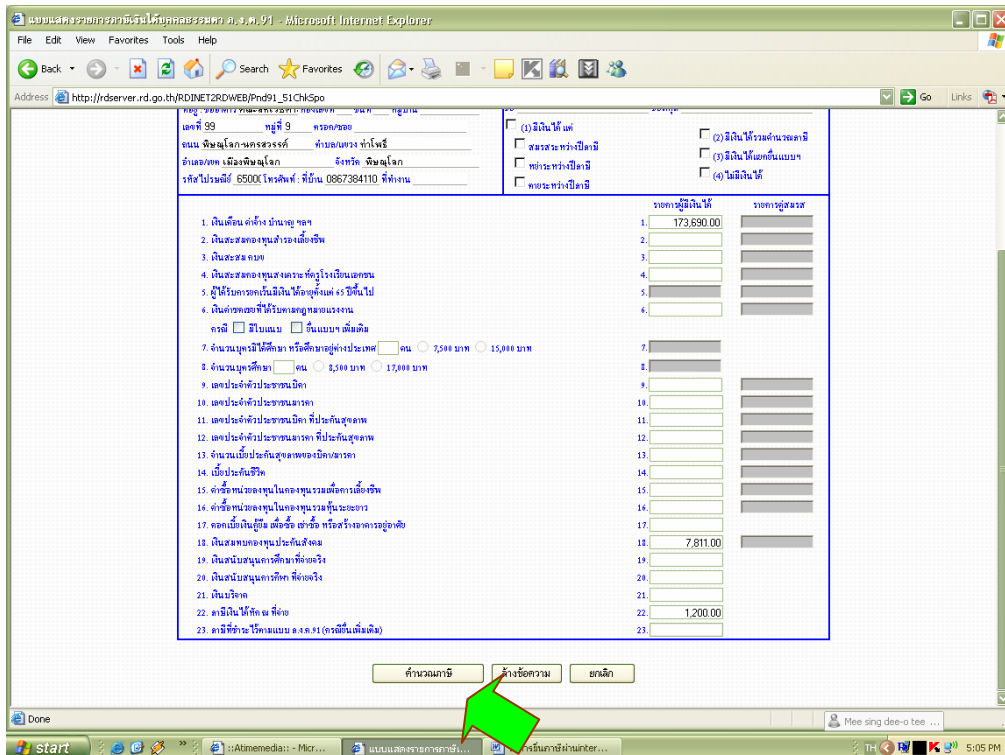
แบบแสดงรายการภาษีเงินได้บุคคลธรรมดา ภ.ง.ด.91 - Microsoft Internet Explorer

File Edit View Favorites Tools Help

Back Search Favorites

Address http://rdserver.rd.go.th/RDINET2RDWEB/Pnd91_51ChkSpo Go Links

เลขที่ 99 หมู่ที่ 9 ตรอก/ซอย
ถนน พิษณุโลก-นครสวรรค์ ตำบล/แขวง ท่าโพธิ์
อำเภอ/เขต เมืองพิษณุโลก จังหวัด พิษณุโลก
รหัสไปรษณีย์ 65000 โทรศัพท์ : ที่บ้าน 0867384110 ที่ทำงาน

(1) มีเงินได้แต่
สมรสระหว่างปีภาษี
หย่าระหว่างปีภาษี
ตายระหว่างปีภาษี
(2) มีเงินได้รวมคำนวณภาษี
(3) มีเงินได้แยกยื่นแบบฯ
(4) ไม่มีเงินได้

รายการผู้มีเงินได้ รายการคู่สมรส

1. เงินเดือน ค่าจ้าง บำนาญ ฯลฯ 1. 173,690.00
2. เงินสะสมกองทุนสำรองเลี้ยงชีพ 2.
3. เงินสะสม กบข 3.
4. เงินสะสมกองทุนสงเคราะห์ครูโรงเรียนเอกชน 4.
5. ผู้ได้รับการยกเว้นมีเงินได้อายุตั้งแต่ 65 ปีขึ้นไป 5.
6. เงินค่าชดเชยที่ได้รับตามกฎหมายแรงงาน 6.
กรณี มีใบแนบ ยื่นแบบฯ เพิ่มเติม
7. จำนวนบุตรมีได้ศึกษา หรือศึกษาอยู่ต่างประเทศ คน 7,500 บาท 15,000 บาท 7.
8. จำนวนบุตรศึกษา คน 8,500 บาท 17,000 บาท 8.
9. เลขประจำตัวประชาชนบิดา 9.
10. เลขประจำตัวประชาชนมารดา 10.
11. เลขประจำตัวประชาชนบิดา ที่ประกันสุขภาพ 11.
12. เลขประจำตัวประชาชนมารดา ที่ประกันสุขภาพ 12.
13. จำนวนเบี้ยประกันสุขภาพของบิดา/มารดา 13.
14. เบี้ยประกันชีวิต 14.
15. ค่าซื้อหน่วยลงทุนในกองทุนรวมเพื่อการเลี้ยงชีพ 15.
16. ค่าซื้อหน่วยลงทุนในกองทุนรวมหุ้นระยะยาว 16.
17. ดอกเบี้ยเงินกู้ยืม เพื่อซื้อ เช่าซื้อ หรือสร้างอาคารอยู่อาศัย 17.
18. เงินสมทบกองทุนประกันสังคม 18. 7,811.00
19. เงินสนับสนุนการศึกษาที่จ่ายจริง 19.
20. เงินสนับสนุนการกีฬา ที่จ่ายจริง 20.
21. เงินบริจาค 21.
22. ภาษีเงินได้หัก ณ ที่จ่าย 22. 1,200.00
23. ภาษีที่ชำระไว้ตามแบบ ภ.ง.ด.91 (กรณียื่นเพิ่มเติม) 23.

คำนวณภาษี ล้างข้อความ ยกเลิก

Done
Mee sing dee-o tee ...
start ::Atimemedia:: - Micr... แบบแสดงรายการภาษีเ... การยื่นภาษีผ่านinter...
TH 5:05 PM